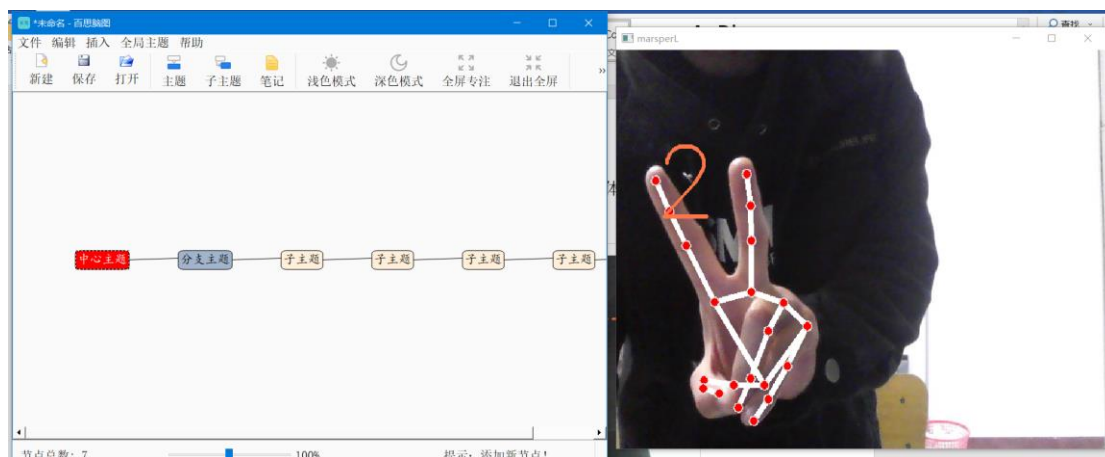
*未命名 - 百思脑图
文件 编辑 插入 全局主题 帮助
新建 保存 打开 主题 子主题 笔记 浅色模式 深色模式 全屏专注 退出全屏 »
中心主题 分支主题 子主题 子主题 子主题 子主题
节点总数：7 100% 提示：添加新节点！
marsperL
2